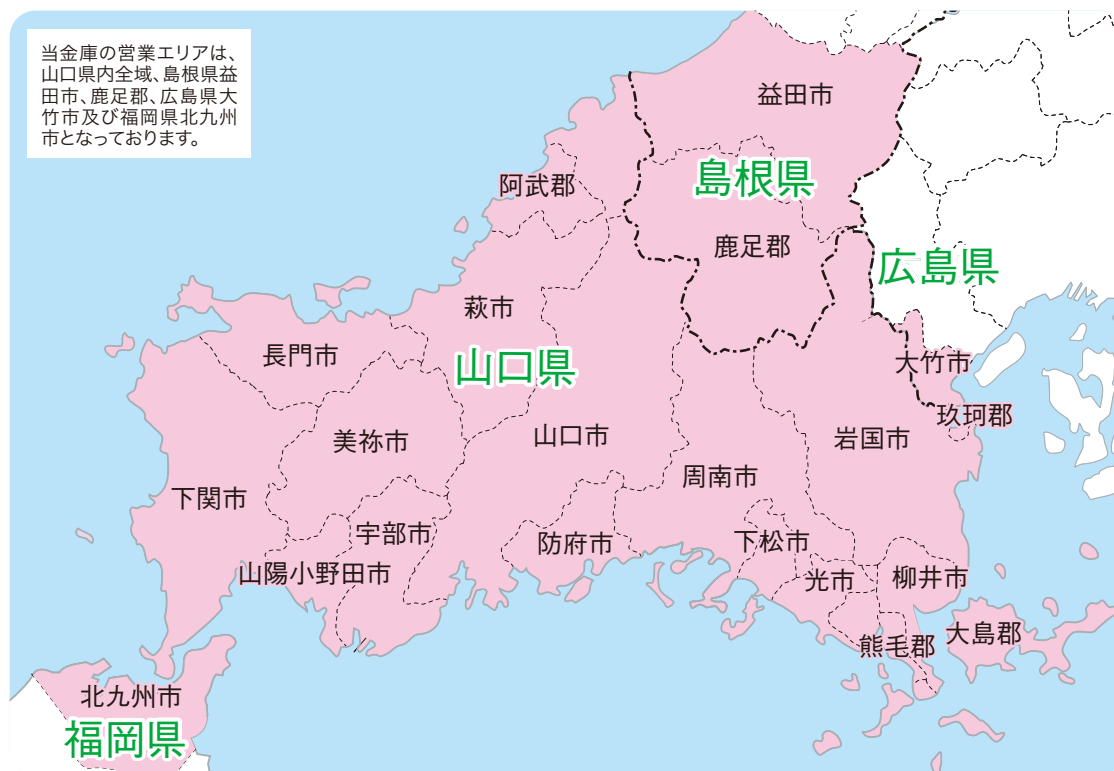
当金庫の営業エリアは、山口県内全域、島根県益田市、鹿足郡、広島県大竹市及び福岡県北九州市となっております。

益田市
島根県
阿武郡
鹿足郡
広島県
萩市
長門市
山口県
大竹市
玖珂郡
美祢市
山口市
岩国市
下関市
周南市
宇部市
防府市
下松市
山陽小野田市
光市
柳井市
大島郡
熊毛郡
北九州市
福岡県